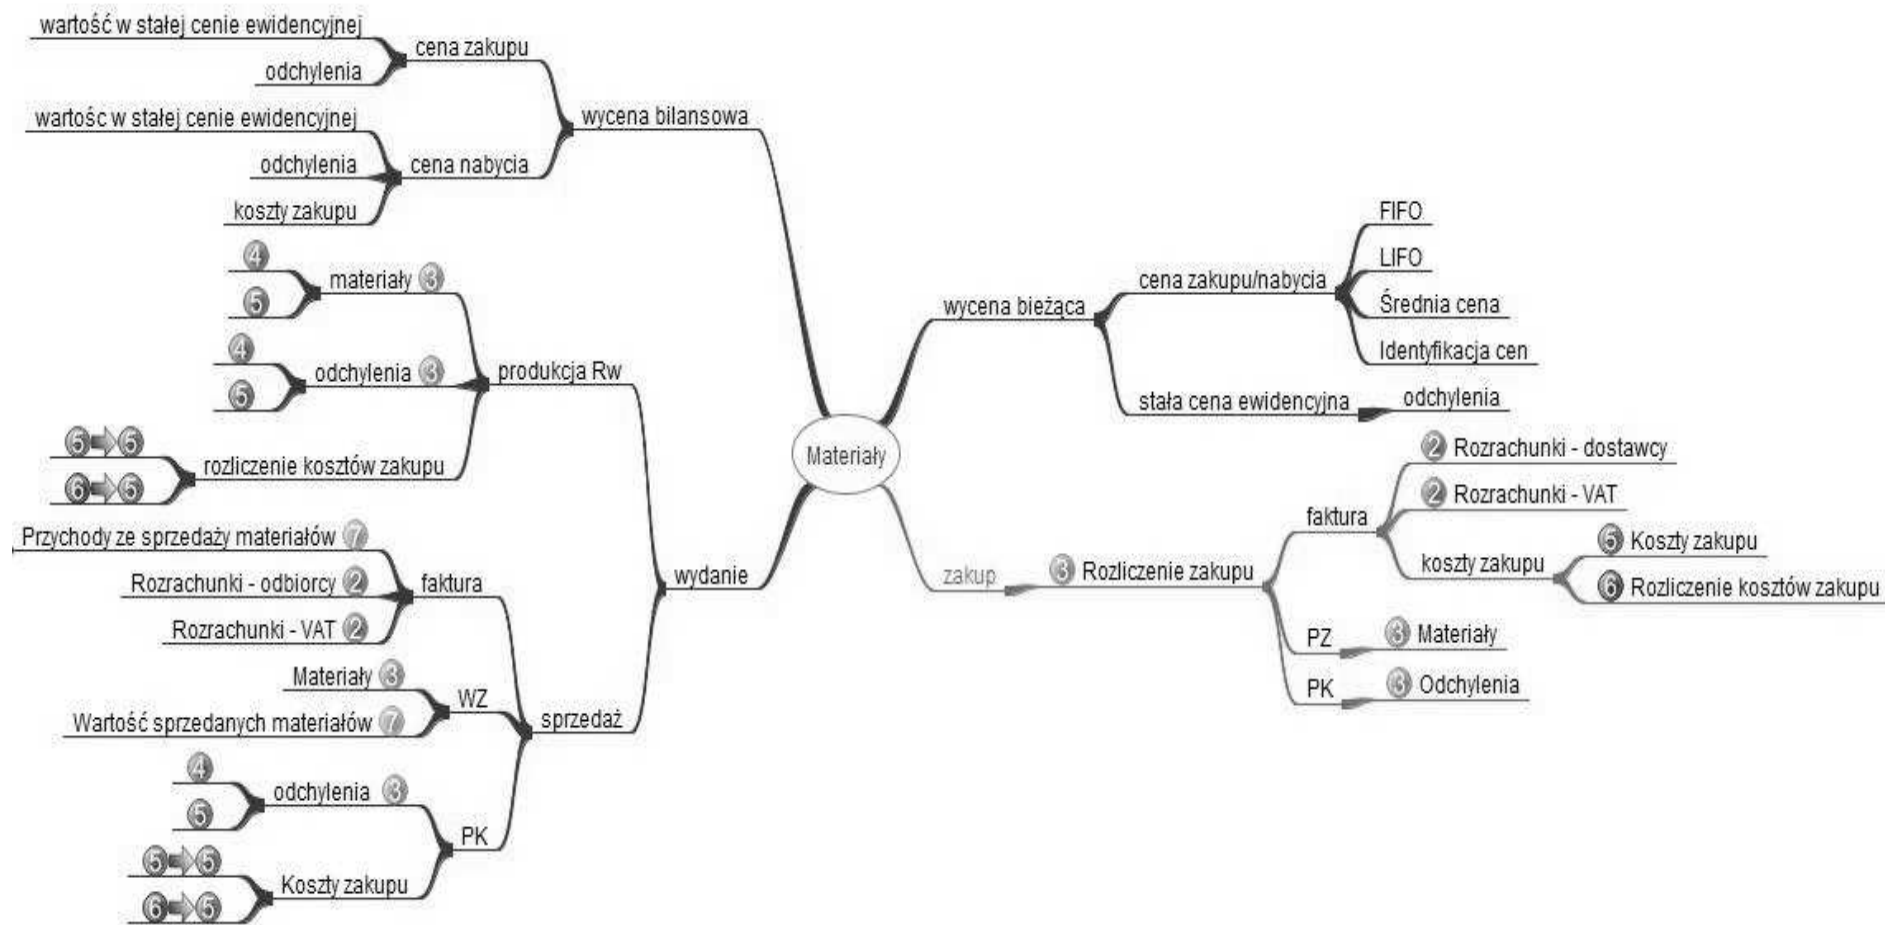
Materiały

wycena bilansowa
cena zakupu
wartość w stałej cenie ewidencyjnej
odchylenia
cena nabycia
wartośc w stałej cenie ewidencyjnej
odchylenia
koszty zakupu

wydanie
produkcja Rw
materiały 3
4
5
odchylenia 3
4
5
rozliczenie kosztów zakupu
5 ➡ 6
6 ➡ 5

sprzedaż
faktura
Przychody ze sprzedaży materiałów 7
Rozrachunki - odbiorcy 2
Rozrachunki - VAT 2
WZ
Materiały 3
Wartość sprzedanych materiałów 7
PK
odchylenia 3
4
5
Koszty zakupu
5 ➡ 5
6 ➡ 5

wycena bieżąca
cena zakupu/nabycia
FIFO
LIFO
Średnia cena
Identyfikacja cen
stała cena ewidencyjna
odchylenia

zakup
3 Rozliczenie zakupu
faktura
2 Rozrachunki - dostawcy
2 Rozrachunki - VAT
koszty zakupu
5 Koszty zakupu
6 Rozliczenie kosztów zakupu
PZ
3 Materiały
PK
3 Odchylenia